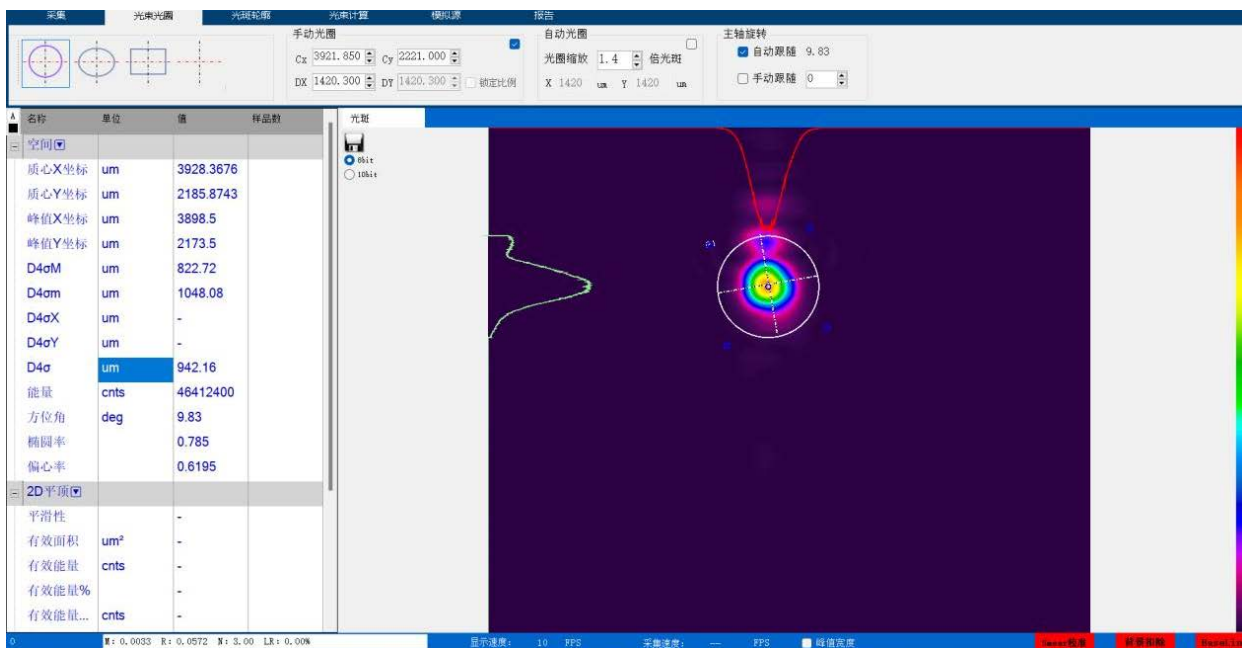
采集 光束光圈 光斑轮廓 光束计算 模拟源 报告

手动光圈
Cx 3921.850 Cy 2221.000
DX 1420.300 DY 1420.300 锁定比例

自动光圈
光圈缩放 1.4 倍光斑
X 1420 um Y 1420 um

主轴旋转
自动跟随 9.83
手动跟随 0

| 名称 | 单位 | 值 | 样品数 |
|---|---|---|---|
| 空间 | | | |
| 质心X坐标 | um | 3928.3676 | |
| 质心Y坐标 | um | 2185.8743 | |
| 峰值X坐标 | um | 3898.5 | |
| 峰值Y坐标 | um | 2173.5 | |
| D4σM | um | 822.72 | |
| D4σm | um | 1048.08 | |
| D4σX | um | - | |
| D4σY | um | - | |
| D4σ | um | 942.16 | |
| 能量 | cnts | 46412400 | |
| 方位角 | deg | 9.83 | |
| 椭圆率 | | 0.785 | |
| 偏心率 | | 0.6195 | |
| 2D平顶 | | | |
| 平滑性 | | - | |
| 有效面积 | um² | - | |
| 有效能量 | cnts | - | |
| 有效能量% | | - | |
| 有效能量... | cnts | - | |

光斑
8bit
10bit

0 M: 0.0033 R: 0.0572 N: 3.00 LR: 0.00% 显示速度: 10 FPS 采集速度: — FPS 峰值宽度 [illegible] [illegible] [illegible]